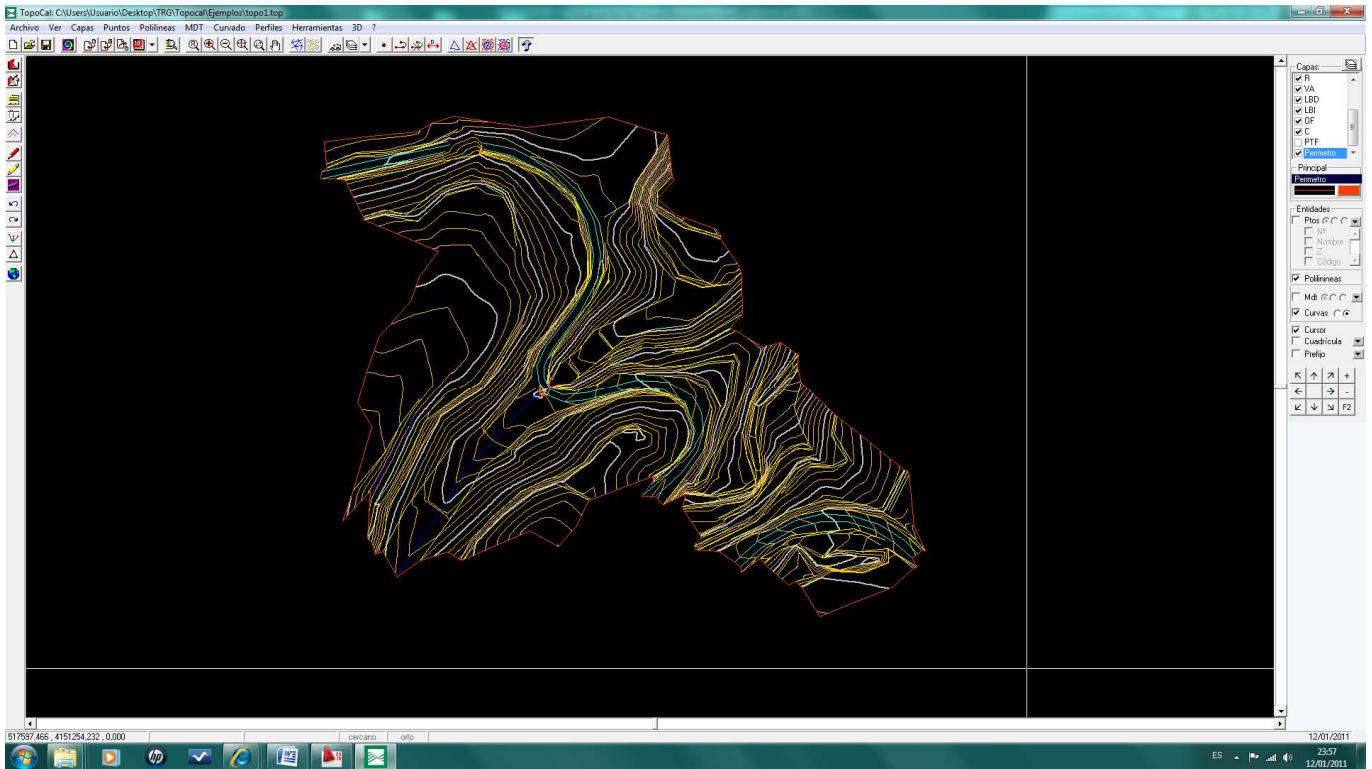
TopoCal: C:\Users\Usuario\Desktop\TRG\Topocal\Ejemplos\topo1.top

Archivo Ver Capas Puntos Polilíneas MDT Curvado Perfiles Herramientas 3D ?

Capas:
R
VA
LBD
LBI
OF
C
PTF
Perimetro

Principal
Perimetro

Entidades
Ptos
Nº
Nombre
Z
Código
Polilíneas
Mdt
Curvas
Cursor
Cuadrícula
Prefijo

F2

517597,466 , 4151254,232 , 0,000
cercano
orto
12/01/2011

ES
23:57
12/01/2011